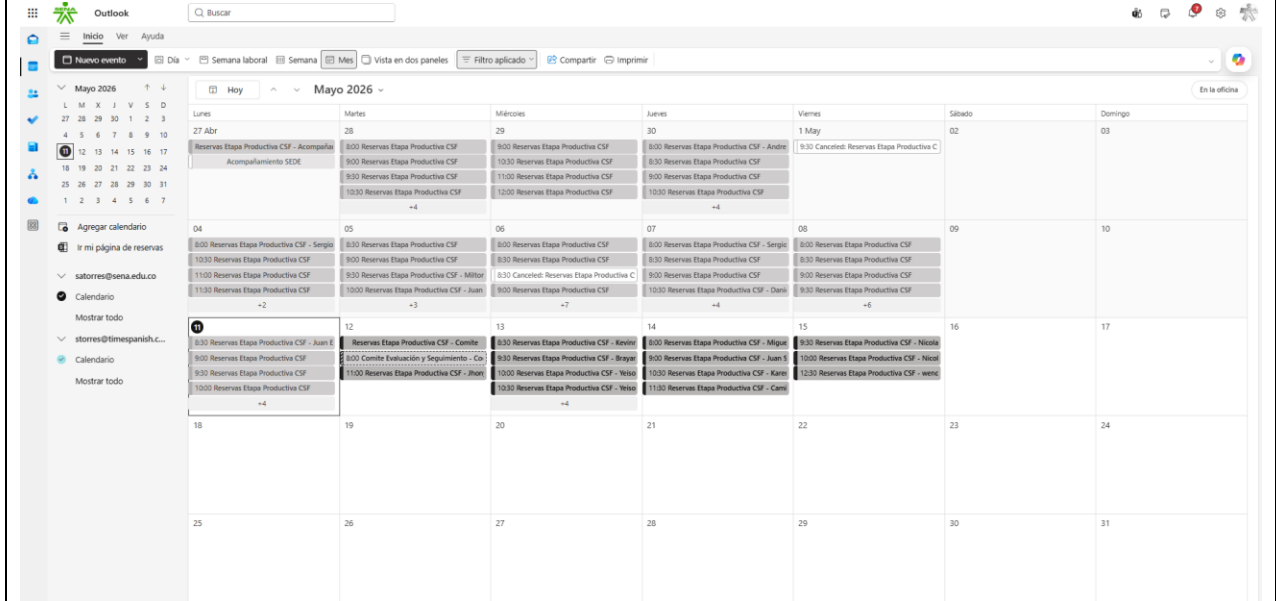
Outlook
Buscar

Inicio Ver Ayuda

Nuevo evento | Día | Semana laboral | Semana | Mes | Vista en dos paneles | Filtro aplicado | Compartir | Imprimir

Mayo 2026
L M X J V S D
27 28 29 30 1 2 3
4 5 6 7 8 9 10
11 12 13 14 15 16 17
18 19 20 21 22 23 24
25 26 27 28 29 30 31
1 2 3 4 5 6 7

Agregar calendario
Ir mi página de reservas
satorres@sena.edu.co
Calendario
Mostrar todo
storres@timespanish.c...
Calendario
Mostrar todo

Hoy
Mayo 2026
En la oficina

| Lunes | Martes | Miércoles | Jueves | Viernes | Sábado | Domingo |
|---|---|---|---|---|---|---|
| 27 Abr<br>Reservas Etapa Productiva CSF - Acompañai<br>Acompañamiento SEDE | 28<br>8:00 Reservas Etapa Productiva CSF<br>9:00 Reservas Etapa Productiva CSF<br>9:30 Reservas Etapa Productiva CSF<br>10:30 Reservas Etapa Productiva CSF<br>+4 | 29<br>9:00 Reservas Etapa Productiva CSF<br>10:30 Reservas Etapa Productiva CSF<br>11:00 Reservas Etapa Productiva CSF<br>12:00 Reservas Etapa Productiva CSF | 30<br>6:00 Reservas Etapa Productiva CSF - Andre<br>8:30 Reservas Etapa Productiva CSF<br>9:00 Reservas Etapa Productiva CSF<br>10:30 Reservas Etapa Productiva CSF<br>+4 | 1 May<br>9:30 Canceled: Reservas Etapa Productiva C | 02 | 03 |
| 04<br>8:00 Reservas Etapa Productiva CSF - Sergio<br>10:30 Reservas Etapa Productiva CSF<br>11:00 Reservas Etapa Productiva CSF<br>11:30 Reservas Etapa Productiva CSF<br>+2 | 05<br>8:30 Reservas Etapa Productiva CSF<br>9:00 Reservas Etapa Productiva CSF<br>9:30 Reservas Etapa Productiva CSF - Miltor<br>10:00 Reservas Etapa Productiva CSF - Juan<br>+3 | 06<br>8:00 Reservas Etapa Productiva CSF<br>8:30 Reservas Etapa Productiva CSF<br>8:30 Canceled: Reservas Etapa Productiva C<br>9:00 Reservas Etapa Productiva CSF<br>+7 | 07<br>6:00 Reservas Etapa Productiva CSF - Sergio<br>8:30 Reservas Etapa Productiva CSF<br>9:00 Reservas Etapa Productiva CSF<br>10:30 Reservas Etapa Productiva CSF - Dani<br>+4 | 08<br>8:00 Reservas Etapa Productiva CSF<br>8:30 Reservas Etapa Productiva CSF<br>9:00 Reservas Etapa Productiva CSF<br>9:30 Reservas Etapa Productiva CSF<br>+6 | 09 | 10 |
| 11<br>8:30 Reservas Etapa Productiva CSF - Juan E<br>9:00 Reservas Etapa Productiva CSF<br>9:30 Reservas Etapa Productiva CSF<br>10:00 Reservas Etapa Productiva CSF<br>+4 | 12<br>Reservas Etapa Productiva CSF - Comite<br>8:00 Comite Evaluación y Seguimiento - Co<br>11:00 Reservas Etapa Productiva CSF - Jhon | 13<br>8:30 Reservas Etapa Productiva CSF - Kevin<br>9:30 Reservas Etapa Productiva CSF - Brayar<br>10:00 Reservas Etapa Productiva CSF - Yeiso<br>10:30 Reservas Etapa Productiva CSF - Yeiso<br>+4 | 14<br>8:00 Reservas Etapa Productiva CSF - Migue<br>9:00 Reservas Etapa Productiva CSF - Juan S<br>10:30 Reservas Etapa Productiva CSF - Kare<br>11:30 Reservas Etapa Productiva CSF - Cami | 15<br>9:30 Reservas Etapa Productiva CSF - Nicola<br>10:00 Reservas Etapa Productiva CSF - Nicol<br>12:30 Reservas Etapa Productiva CSF - wenc | 16 | 17 |
| 18 | 19 | 20 | 21 | 22 | 23 | 24 |
| 25 | 26 | 27 | 28 | 29 | 30 | 31 |